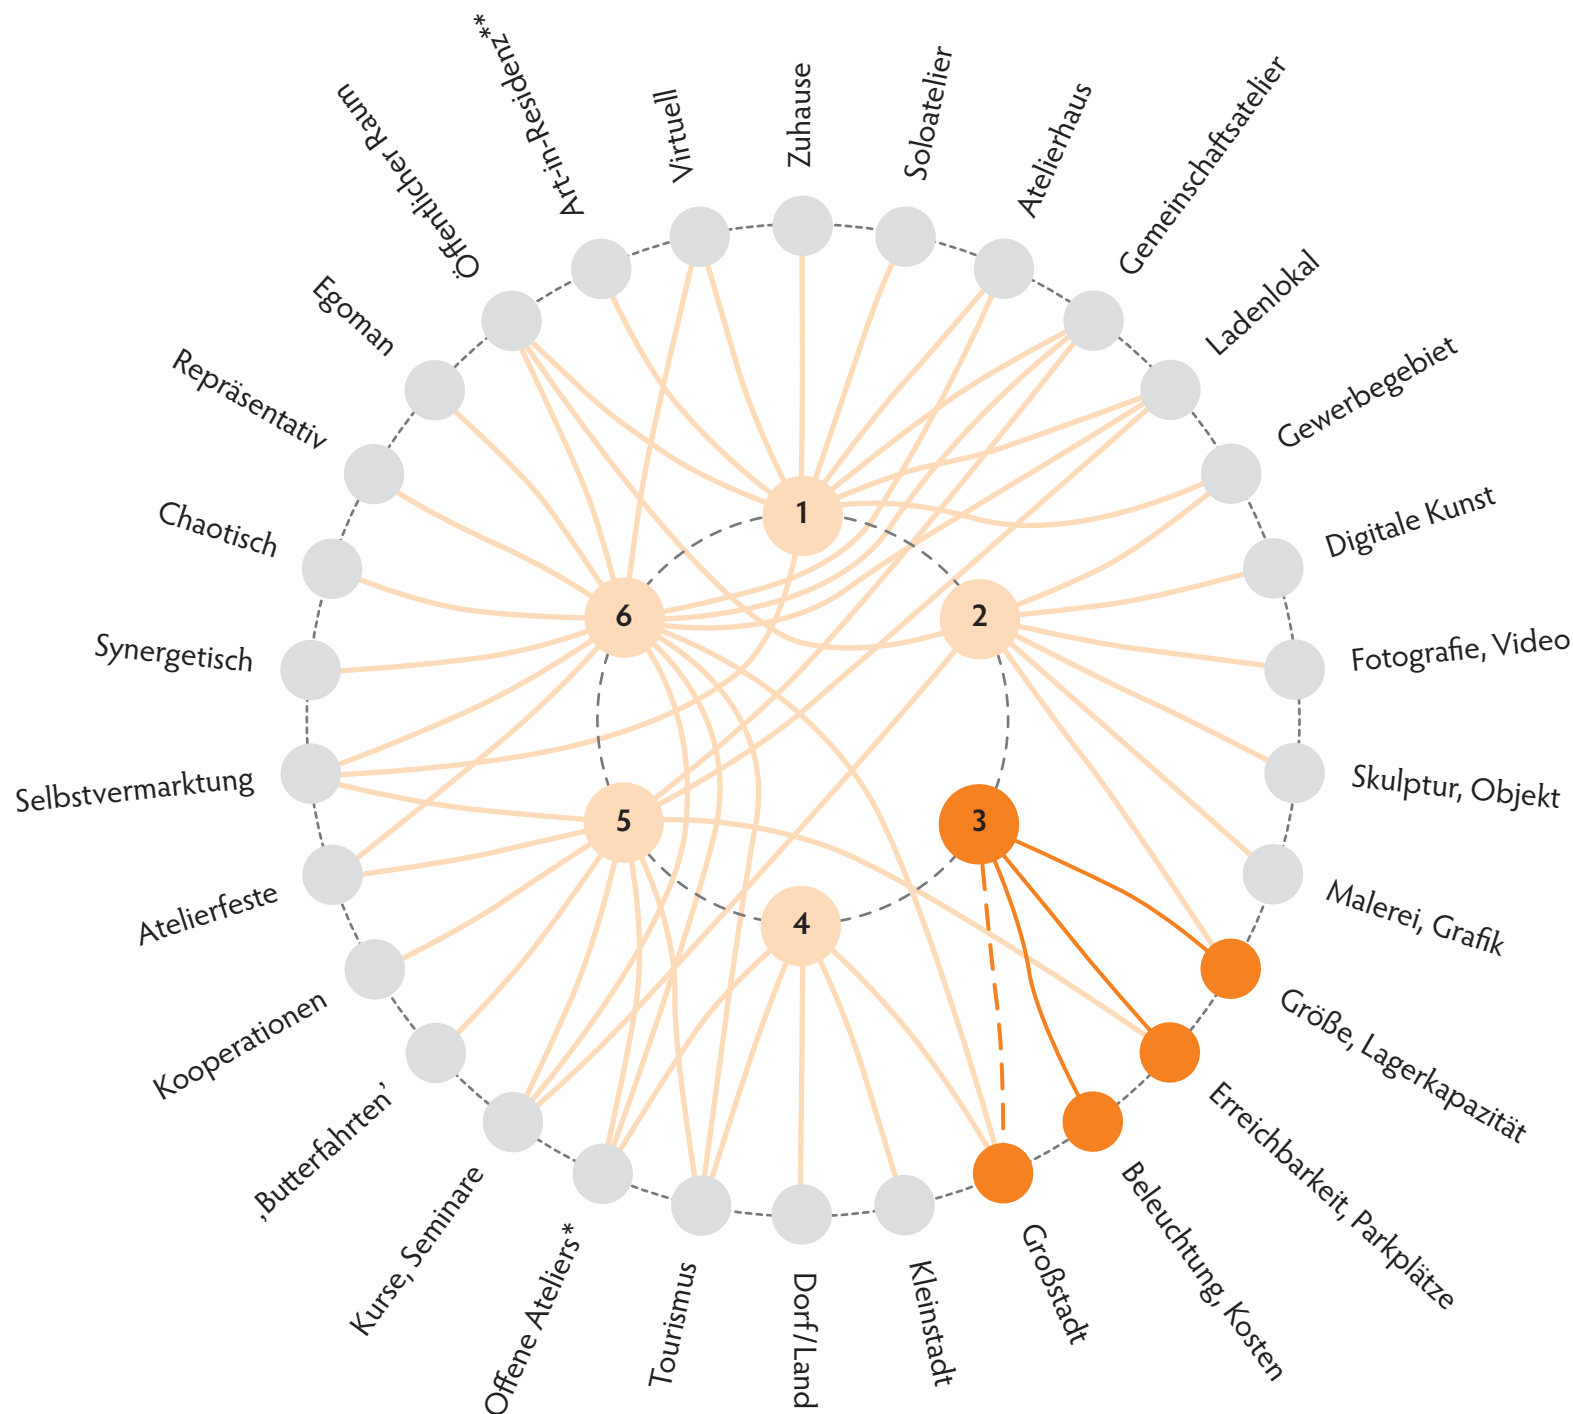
Zuhause
Soloatelier
Atelierhaus
Gemeinschaftsatelier
Ladenlokal
Gewerbegebiet
Digitale Kunst
Fotografie, Video
Skulptur, Objekt
Malerei, Grafik
Größe, Lagerkapazität
Erreichbarkeit, Parkplätze
Beleuchtung, Kosten
Großstadt
Kleinstadt
Dorf/Land
Tourismus
Offene Ateliers*
Kurse, Seminare
‚Butterfahrten'
Kooperationen
Atelierfeste
Selbstvermarktung
Synergetisch
Chaotisch
Repräsentativ
Egoman
Öffentlicher Raum
Art-in-Residenz**
Virtuell

1
2
3
4
5
6